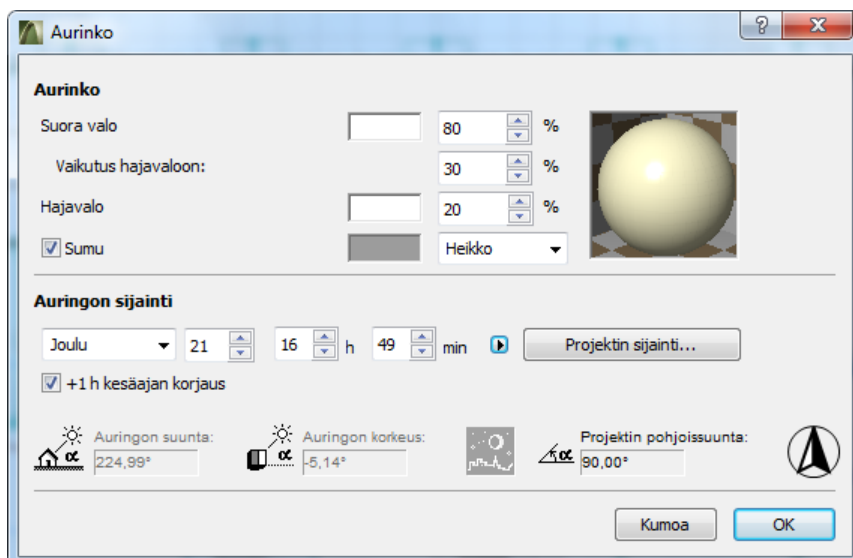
Aurinko

Aurinko

Suora valo 80 %

Vaikutus hajavaloon: 30 %

Hajavalo 20 %

Sumu Heikko

Auringon sijainti

Joulu 21 16 h 49 min Projektin sijainti...

+1 h kesäajan korjaus

Auringon suunta: 224,99°

Auringon korkeus: -5,14°

Projektin pohjoissuunta: 90,00°

Kumoa OK